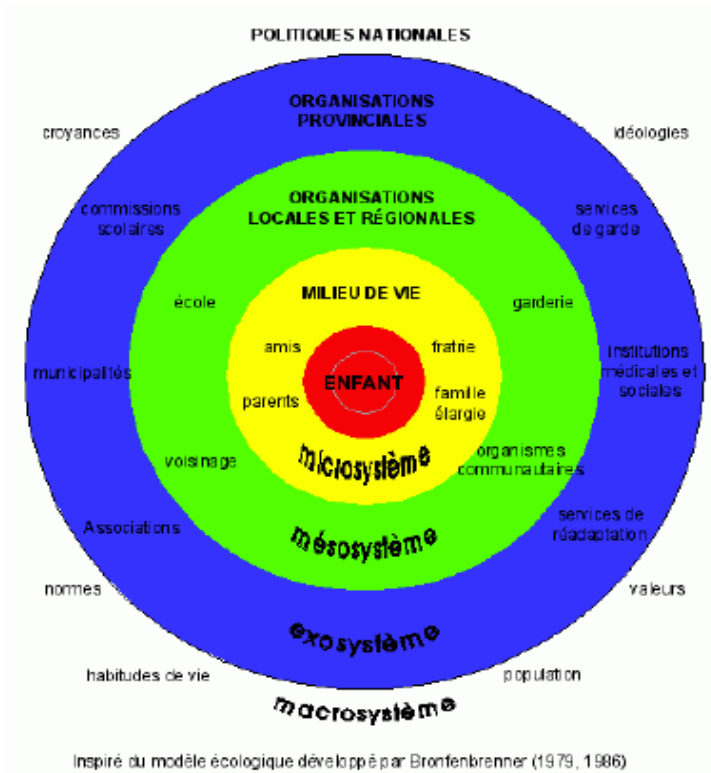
POLITIQUES NATIONALES

ORGANISATIONS PROVINCIALES

croyances

idéologies

commissions scolaires

services de garde

ORGANISATIONS LOCALES ET RÉGIONALES

MILIEU DE VIE

école

garderie

amis

fratrie

municipalités

ENFANT

institutions médicales et sociales

parents

famille élargie

microsystème

voisinage

organismes communautaires

Associations

services de réadaptation

mésosystème

normes

valeurs

exosystème

habitudes de vie

population

macrosystème

Inspiré du modèle écologique développé par Bronfenbrenner (1979, 1986)